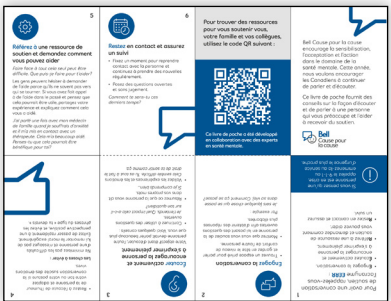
5

Référez à une ressource de soutien et demandez comment vous pouvez aider

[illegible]

6

Restez en contact et assurez un suivi

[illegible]

Pour trouver des ressources pour vous soutenir vous, votre famille et vos collègues, utilisez le code QR suivant :

Ce livre de poche a été développé en collaboration avec des experts en santé mentale.

Bell Cause pour la cause encourage la sensibilisation, l'acceptation et l'action dans le domaine de la santé mentale. Cette année, nous voulons encourager les Canadiens à continuer de parler et d'écouter.

Ce livre de poche fournit des conseils sur la façon d'écouter et de parler à une personne qui vous préoccupe et l'aider à recevoir du soutien.

Bell Cause pour la cause

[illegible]

4

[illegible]

3

Écoutez activement et encouragez la personne à s'exprimer davantage

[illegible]

2

Engagez la conversation

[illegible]

1

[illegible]